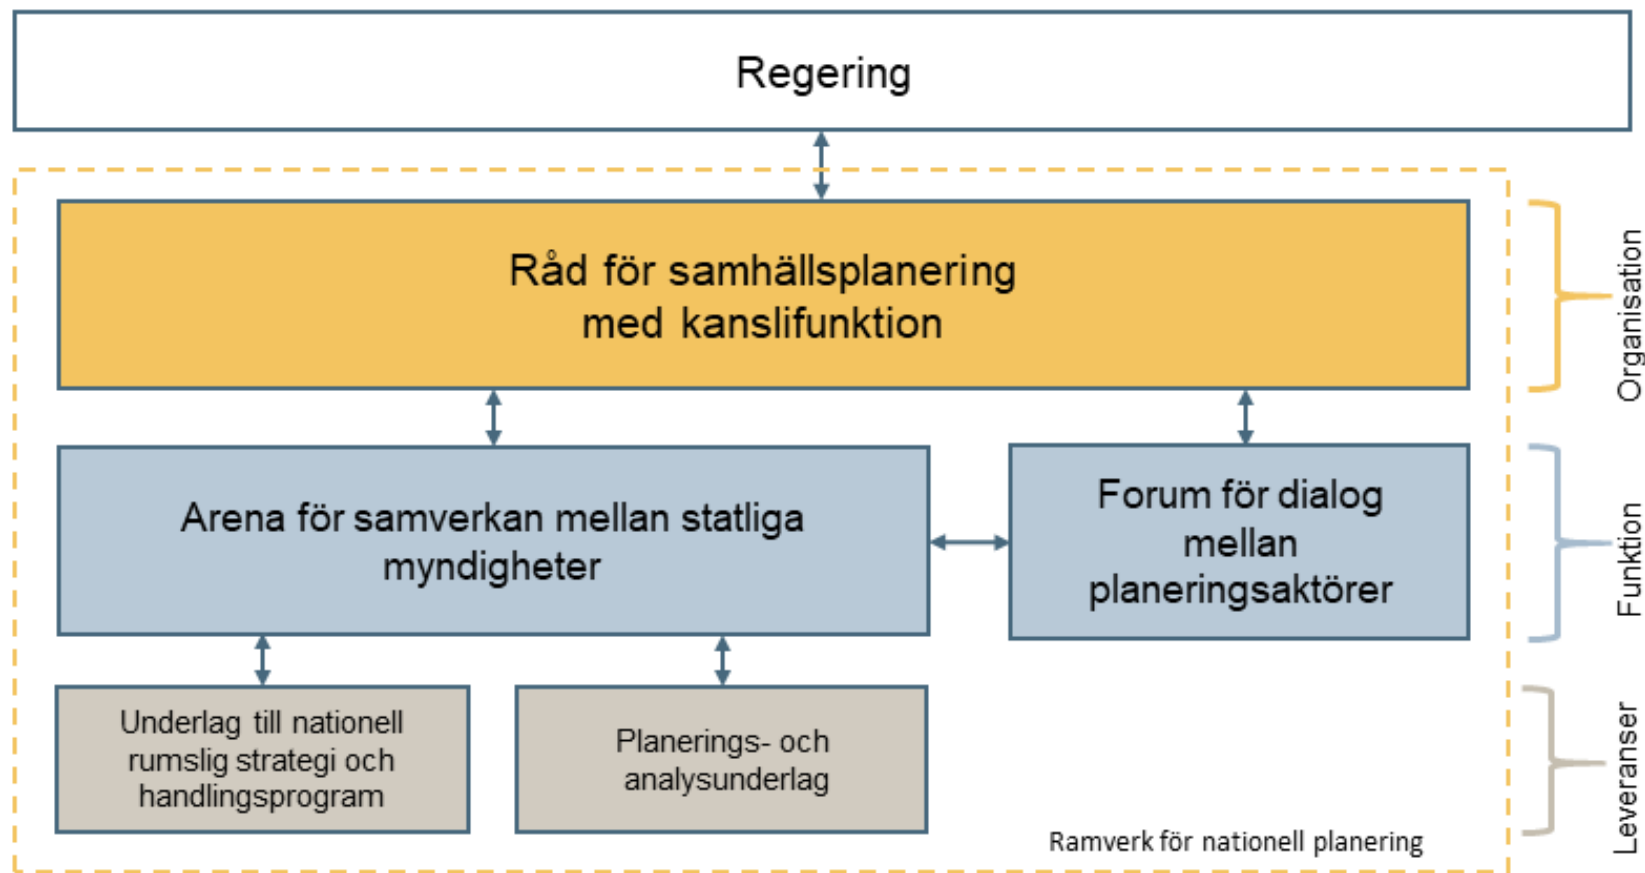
Regering

Råd för samhällsplanering med kanslifunktion

Arena för samverkan mellan statliga myndigheter

Forum för dialog mellan planeringsaktörer

Underlag till nationell rumslig strategi och handlingsprogram

Planerings- och analysunderlag

Ramverk för nationell planering

Organisation

Funktion

Leveranser